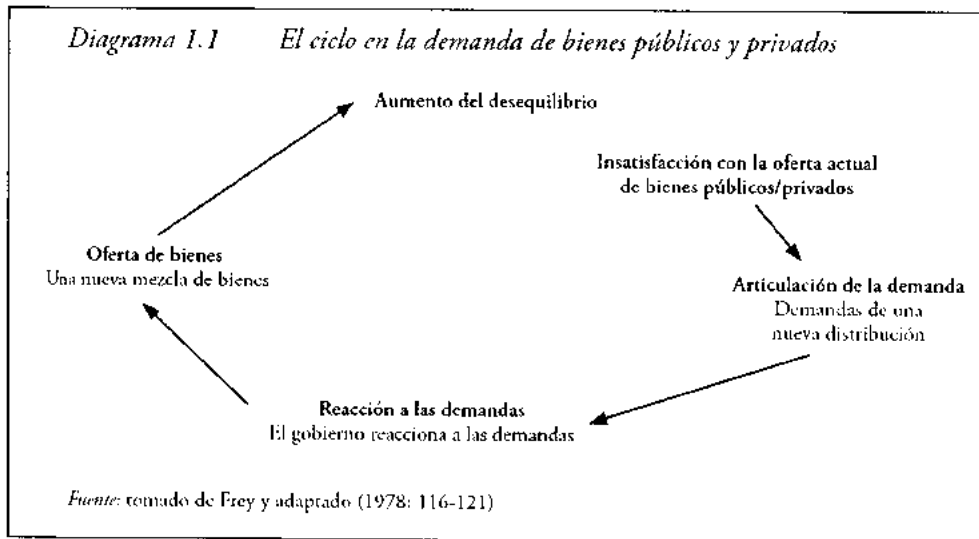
Diagrama 1.1 El ciclo en la demanda de bienes públicos y privados

Aumento del desequilibrio

Insatisfacción con la oferta actual de bienes públicos/privados

Oferta de bienes
Una nueva mezcla de bienes

Articulación de la demanda
Demandas de una nueva distribución

Reacción a las demandas
El gobierno reacciona a las demandas

Fuente: tomado de Frey y adaptado (1978: 116-121)